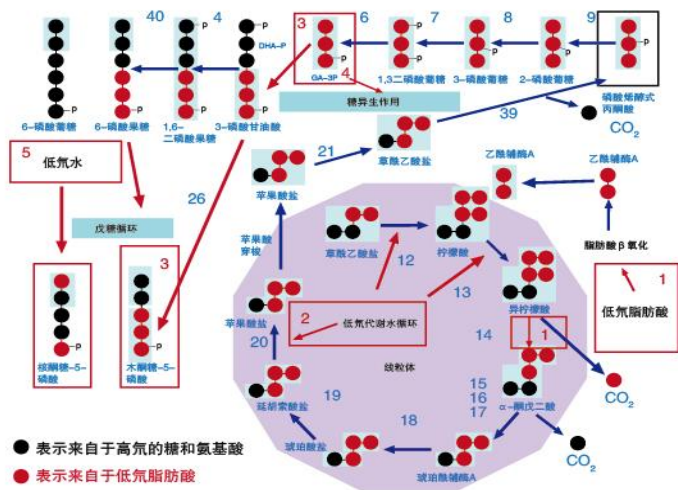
40
4
3
6
7
8
9
P
P
DHA-P
P
P
P
P
GA-3P
4
1,3二磷酸葡糖
3-磷酸葡糖
2-磷酸葡糖
磷酸烯醇式丙酮酸
6-磷酸葡糖
6-磷酸果糖
1,6-二磷酸果糖
3-磷酸甘油酸
糖异生作用
39
CO$_2$
21
草酰乙酸盐
5
低氘水
26
苹果酸盐
乙酰辅酶A
乙酰辅酶A
戊糖循环
3
苹果酸穿梭
草酰乙酸盐
12
柠檬酸
脂肪酸β氧化
13
异柠檬酸
1
低氘脂肪酸
2
低氘代谢水循环
苹果酸盐
20
14
1
核酮糖-5-磷酸
木酮糖-5-磷酸
线粒体
15
16
17
CO$_2$
α-酮戊二酸
延胡索酸盐
19
18
琥珀酸盐
琥珀酰辅酶A
CO$_2$
表示来自于高氘的糖和氨基酸
表示来自于低氘脂肪酸